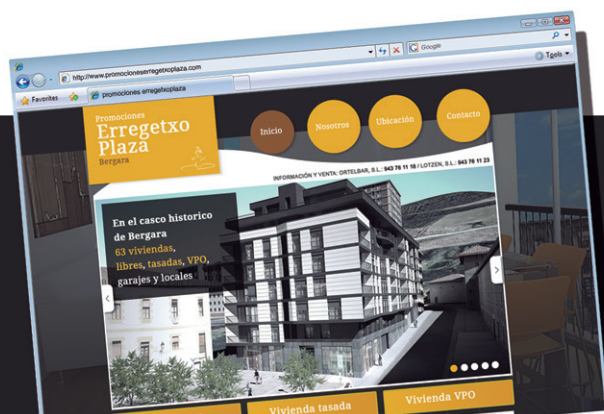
http://www.promocioneserregetxoplaza.com

Google

Favorites

promociones erregetxoplaza

Tools

Promociones
Erregetxo
Plaza
Bergara

Inicio

Nosotros

Ubicación

Contacto

INFORMACIÓN Y VENTA: ORTELBAR, S.L.: 943 76 11 18 / LOTZEN, S.L.: 943 76 11 23

En el casco historico de Bergara
63 viviendas, libres, tasadas, VPO, garajes y locales

Vivienda tasada

Vivienda VPO